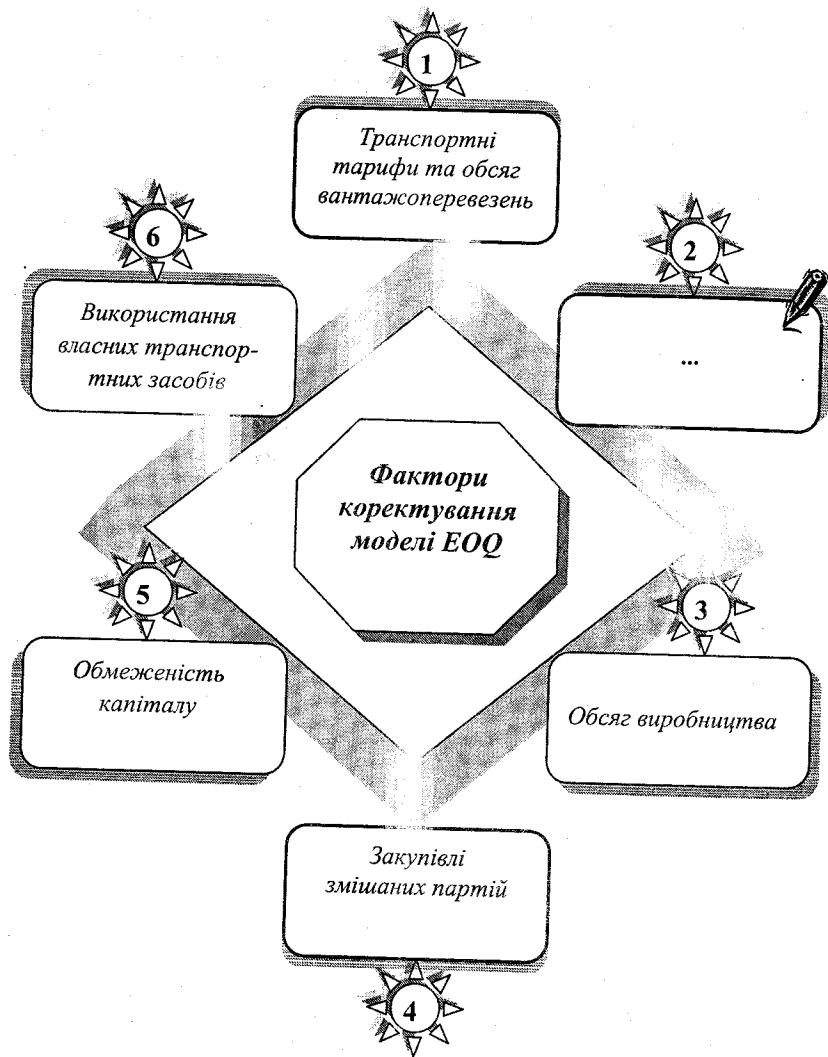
1

Транспортні тарифи та обсяг вантажоперевезень

6

Використання власних транспортних засобів

2

...

Фактори коректування моделі EOQ

5

Обмеженість капіталу

3

Обсяг виробництва

Закупівлі змішаних партій

4